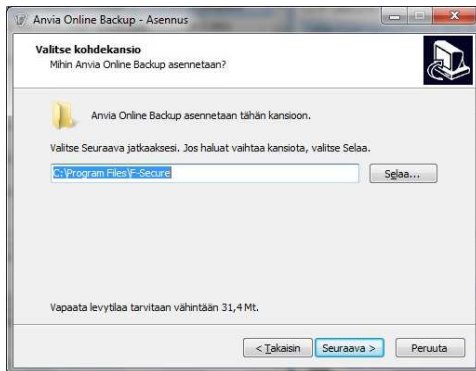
Anvia Online Backup - Asennus

Valitse kohdekansio
Mihin Anvia Online Backup asennetaan?

Anvia Online Backup asennetaan tähän kansioon.

Valitse Seuraava jatkaaksesi. Jos haluat vaihtaa kansiota, valitse Selaa.

C:\Program Files\F-Secure

Selaa...

Vapaata levytilaa tarvitaan vähintään 31,4 Mt.

< Takaisin

Seuraava >

Peruuta